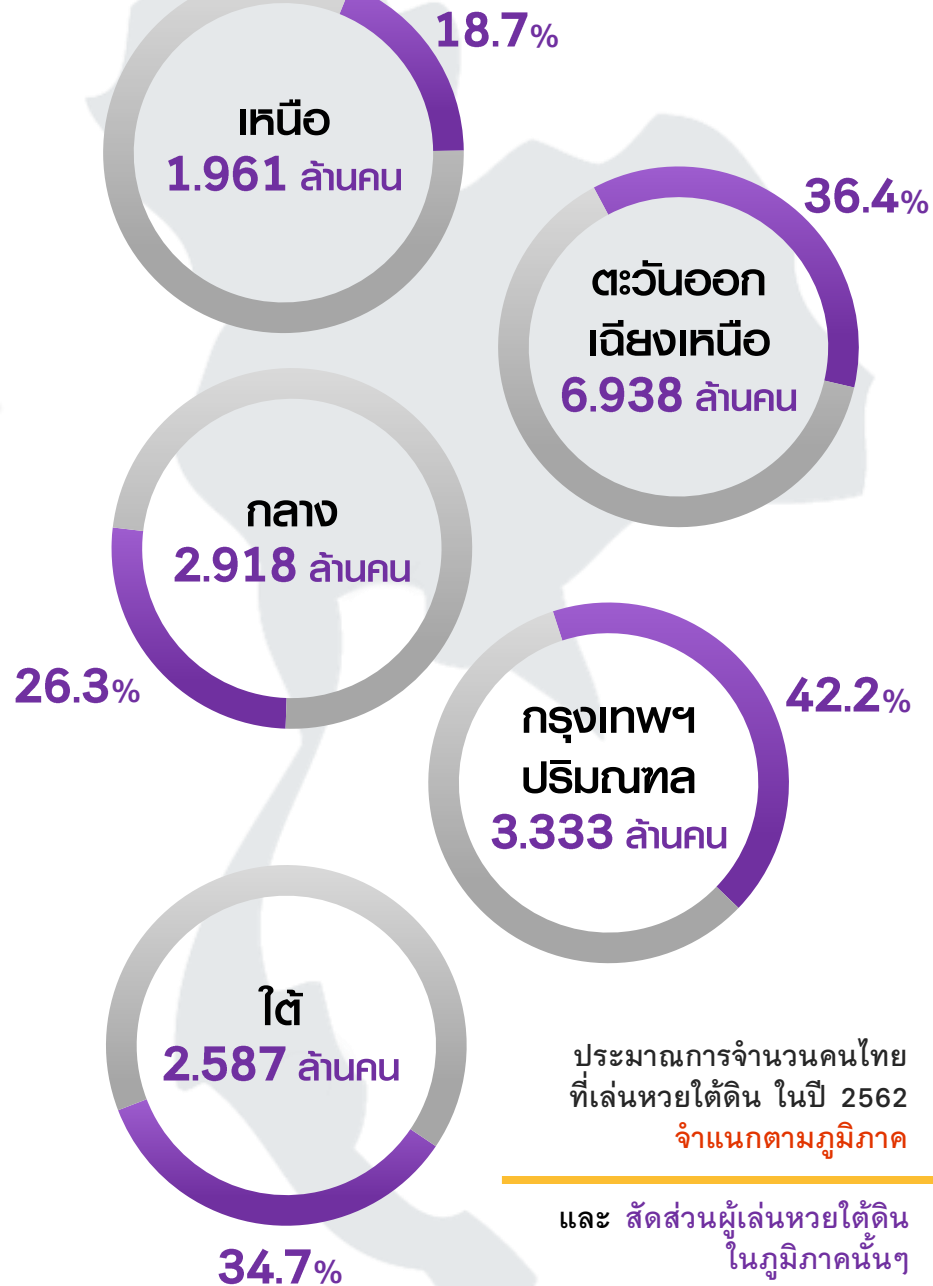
18.7%

เหนือ
1.961 ล้านคน

36.4%

ตะวันออกเฉียงเหนือ
6.938 ล้านคน

กลาง
2.918 ล้านคน

26.3%

42.2%

กรุงเทพฯ ปริมณฑล
3.333 ล้านคน

ใต้
2.587 ล้านคน

34.7%

ประมาณการจำนวนคนไทยที่เล่นหวยใต้ดิน ในปี 2562
จำแนกตามภูมิภาค

และ สัดส่วนผู้เล่นหวยใต้ดินในภูมิภาคนั้นๆ